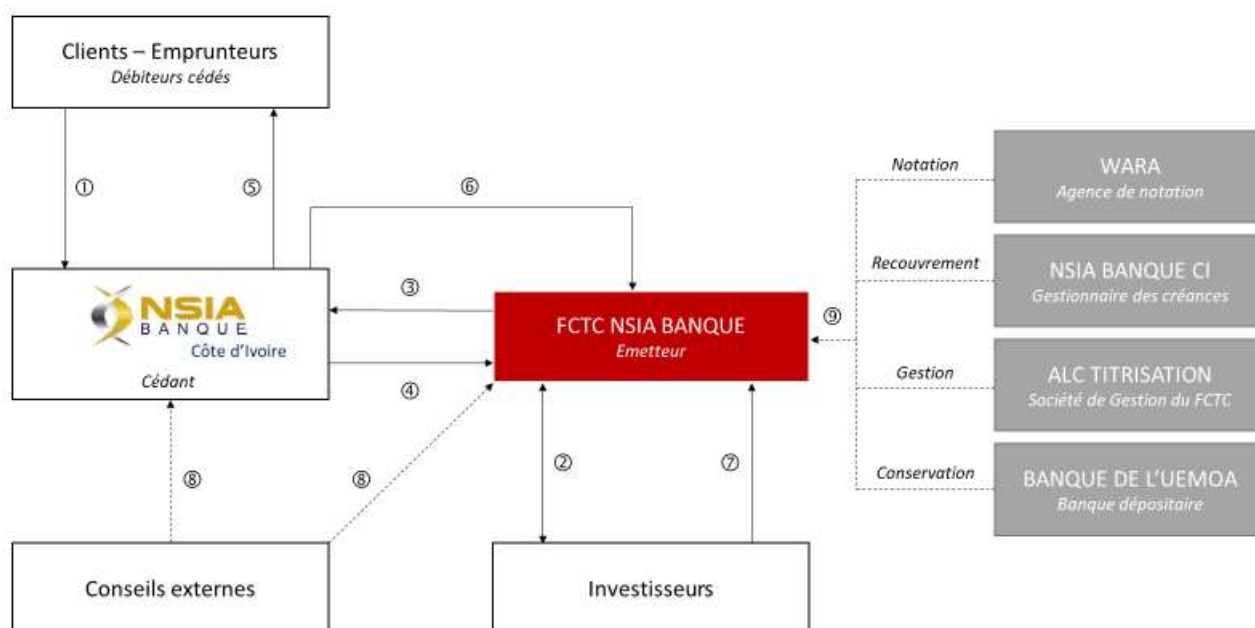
Clients – Emprunteurs
Débiteurs cédés

①

⑤

⑥

Notation

WARA
Agence de notation

Recouvrement

NSIA BANQUE CI
Gestionnaire des créances

NSIA
BANQUE
Côte d'Ivoire
Cédant

③

FCTC NSIA BANQUE
Emetteur

⑨

Gestion

ALC TITRISATION
Société de Gestion du FCTC

④

②

⑦

Conservation

BANQUE DE L'UEMOA
Banque dépositaire

⑧

⑧

Conseils externes

Investisseurs